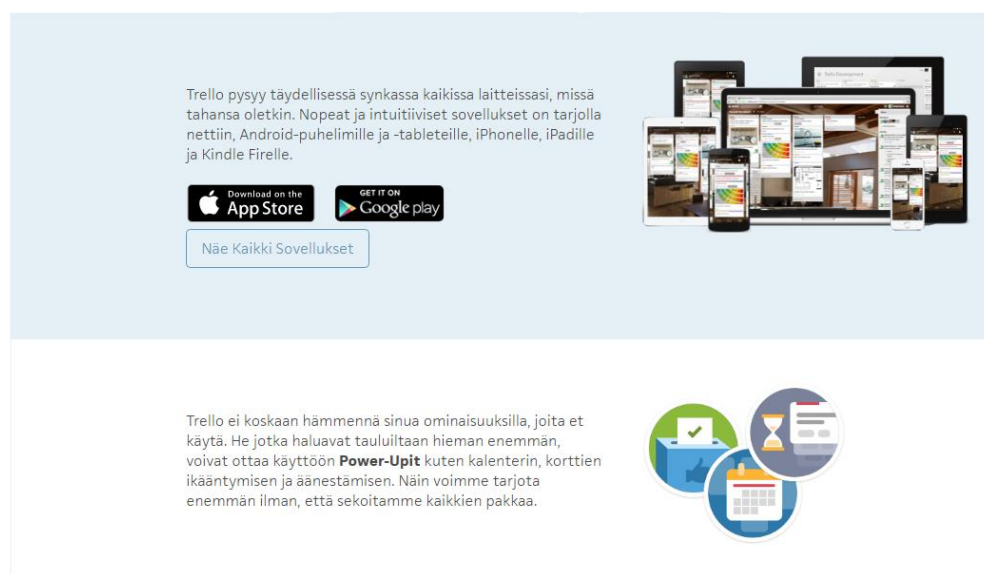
Trello pysyy täydellisessä synkassa kaikissa laitteissasi, missä tahansa oletkin. Nopeat ja intuitiiviset sovellukset on tarjolla nettiin, Android-puhelimille ja -tableteille, iPhonelle, iPadille ja Kindle Firelle.

Download on the App Store

GET IT ON Google play

Näe Kaikki Sovellukset

Trello ei koskaan hämmennä sinua ominaisuuksilla, joita et käytä. He jotka haluavat tauluiltaan hieman enemmän, voivat ottaa käyttöön **Power-Upit** kuten kalenterin, korttien ikääntymisen ja äänestämisen. Näin voimme tarjota enemmän ilman, että sekoitamme kaikkien pakkaa.